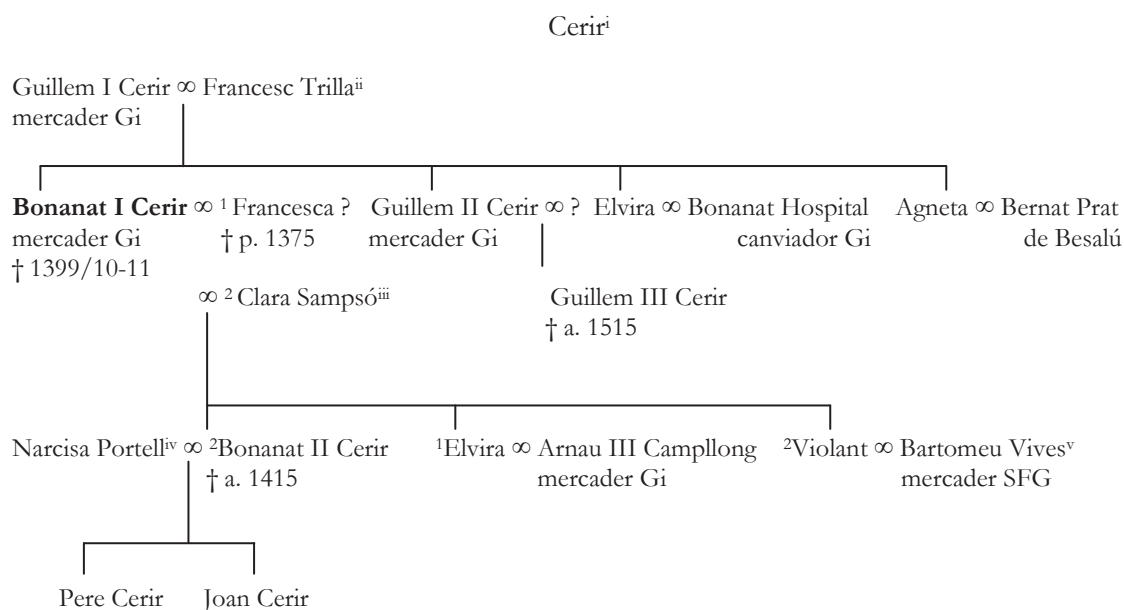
Cerir$^{i}$

Guillem I Cerir ∞ Francesc Trilla$^{ii}$
mercader Gi

**Bonanat I Cerir** ∞ $^{1}$ Francesca ? † p. 1375
mercader Gi
† 1399/10-11
∞ $^{2}$ Clara Sampsó$^{iii}$

Guillem II Cerir ∞ ?
mercader Gi

Guillem III Cerir
† a. 1515

Elvira ∞ Bonanat Hospital
canviador Gi

Agneta ∞ Bernat Prat
de Besalú

Narcisa Portell$^{iv}$ ∞ $^{2}$Bonanat II Cerir
† a. 1415

$^{1}$Elvira ∞ Arnau III Campllong
mercader Gi

$^{2}$Violant ∞ Bartomeu Vives$^{v}$
mercader SFG

Pere Cerir

Joan Cerir